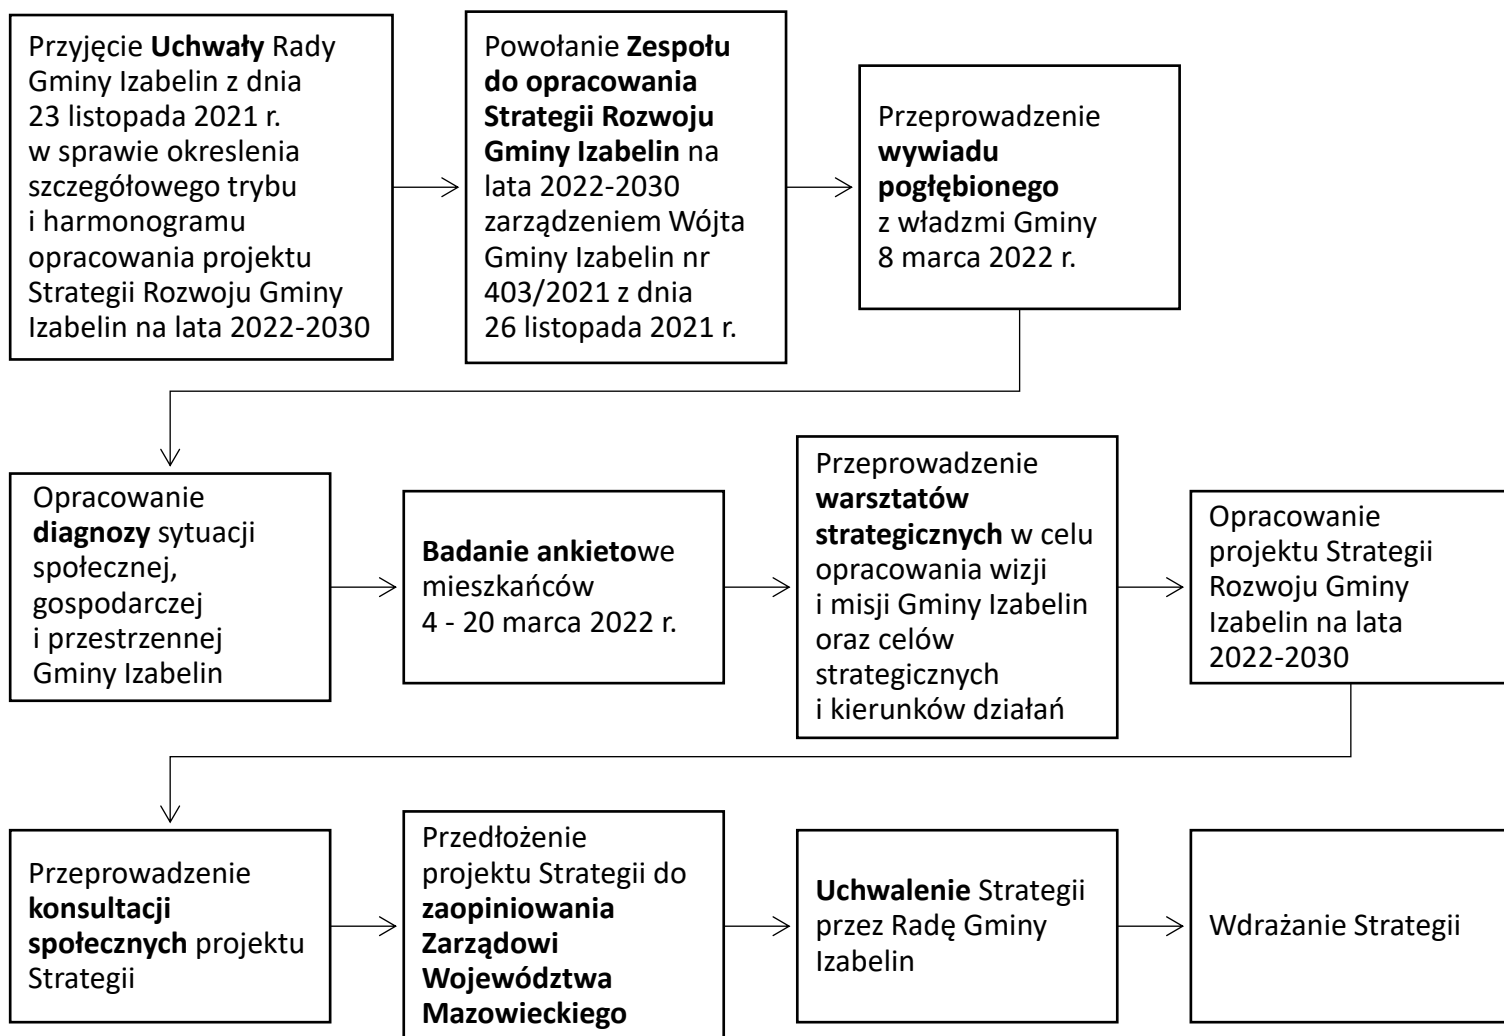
Przyjęcie Uchwały Rady Gminy Izabelin z dnia 23 listopada 2021 r. w sprawie okreslenia szczegółowego trybu i harmonogramu opracowania projektu Strategii Rozwoju Gminy Izabelin na lata 2022-2030

Powołanie Zespołu do opracowania Strategii Rozwoju Gminy Izabelin na lata 2022-2030 zarządzeniem Wójta Gminy Izabelin nr 403/2021 z dnia 26 listopada 2021 r.

Przeprowadzenie wywiadu pogłębionego z władzmi Gminy 8 marca 2022 r.

Opracowanie diagnozy sytuacji społecznej, gospodarczej i przestrzennej Gminy Izabelin

Badanie ankietowe mieszkańców 4 - 20 marca 2022 r.

Przeprowadzenie warsztatów strategicznych w celu opracowania wizji i misji Gminy Izabelin oraz celów strategicznych i kierunków działań

Opracowanie projektu Strategii Rozwoju Gminy Izabelin na lata 2022-2030

Przeprowadzenie konsultacji społecznych projektu Strategii

Przedłożenie projektu Strategii do zaopiniowania Zarządowi Województwa Mazowieckiego

Uchwalenie Strategii przez Radę Gminy Izabelin

Wdrażanie Strategii